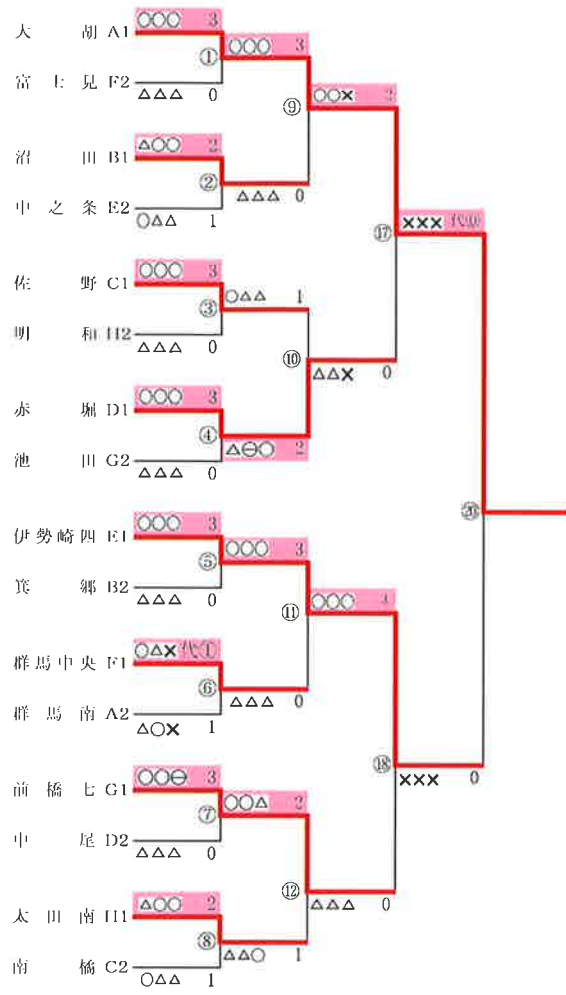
大 胡 A1 ○○○ 3
富 士 見 F2 △△△ 0
① ○○○ 3
沼 田 B1 △○○ 2
中 之 条 E2 ○△△ 1
② △△△ 0
⑨ ○○× 2
佐 野 C1 ○○○ 3
明 和 H2 △△△ 0
③ ○△△ 1
赤 堀 D1 ○○○ 3
池 田 G2 △△△ 0
④ △⊖○ 2
⑩ △△× 0
⑰ ××× 代0
伊勢崎四 E1 ○○○ 3
箕 郷 B2 △△△ 0
⑤ ○○○ 3
群馬中央 F1 ○△× 代1
群 馬 南 A2 △○× 1
⑥ △△△ 0
⑪ ○○○ 3
前 橋 七 G1 ○○⊖ 3
中 尾 D2 △△△ 0
⑦ ○○△ 2
太 田 南 H1 △○○ 2
南 橘 C2 ○△△ 1
⑧ △△○ 1
⑫ △△△ 0
⑱ ××× 0
㉑